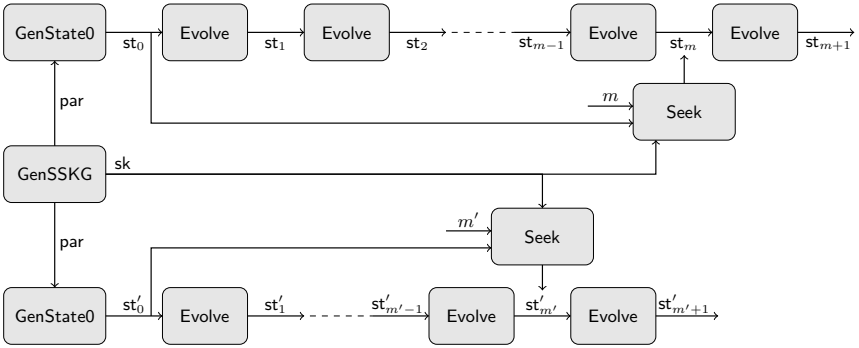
GenState0

$\mathsf{st}_0$

Evolve

$\mathsf{st}_1$

Evolve

$\mathsf{st}_2$

$\mathsf{st}_{m-1}$

Evolve

$\mathsf{st}_m$

Evolve

$\mathsf{st}_{m+1}$

par

$m$

Seek

GenSSKG

sk

$m'$

Seek

par

GenState0

$\mathsf{st}'_0$

Evolve

$\mathsf{st}'_1$

$\mathsf{st}'_{m'-1}$

Evolve

$\mathsf{st}'_{m'}$

Evolve

$\mathsf{st}'_{m'+1}$